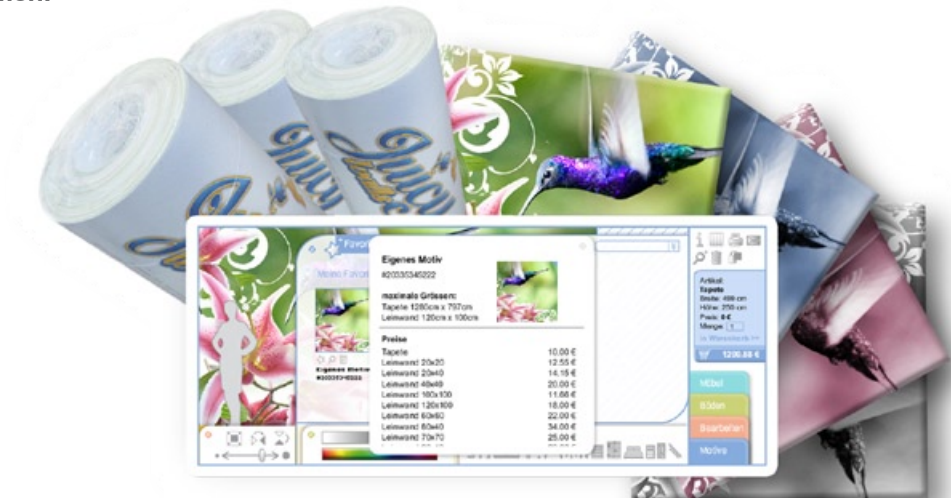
Eigenes Motiv
#20335345222

maximale Grössen:
Tapete 1280cm x 707cm
Leinwand 120cm x 100cm

Preise

| | |
|---|---|
| Tapete | 10.00 € |
| Leinwand 20x20 | 12.55 € |
| Leinwand 20x40 | 14.15 € |
| Leinwand 40x40 | 20.00 € |
| Leinwand 100x100 | 11.66 € |
| Leinwand 120x100 | 18.00 € |
| Leinwand 60x60 | 22.00 € |
| Leinwand 80x40 | 34.00 € |
| Leinwand 70x70 | 25.00 € |

Favo

Artikel:
Tapete
Breite: 480 cm
Höhe: 250 cm
Preis: 0 €
Menge: 1

1200.00 €

Möbel
Böden
Bearbeiten
Motive

Juicy
Juicy